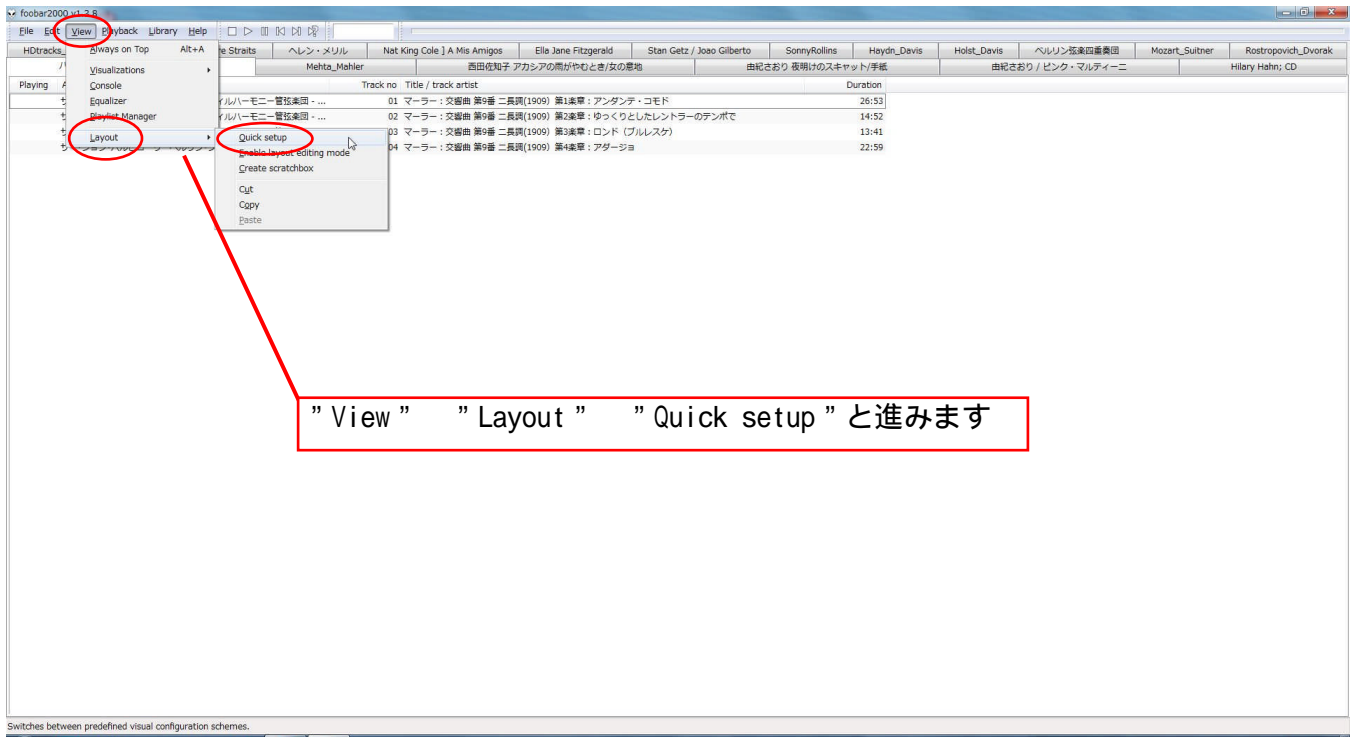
foobar2000 v1.3.8

File Edit View Playback Library Help

HDtracks_ | re Straits | ヘレン・メリル | Nat King Cole ] A Mis Amigos | Ella Jane Fitzgerald | Stan Getz / Joao Gilberto | SonnyRollins | Haydn_Davis | Holst_Davis | ベルリン弦楽四重奏団 | Mozart_Suitner | Rostropovich_Dvorak

/ | Mehta_Mahler | 西田佐知子 アカシアの雨がやむとき/女の意地 | 由紀さおり 夜明けのスキャット/手紙 | 由紀さおり / ピンク・マルティーニ | Hilary Hahn; CD

Always on Top Alt+A
Visualizations
Console
Equalizer
Playlist Manager
Layout

Quick setup
Enable layout editing mode
Create scratchbox
Cut
Copy
Paste

| Playing | A | | Track no | Title / track artist | Duration |
|---|---|---|---|---|---|
| | サ | ィルハーモニー管弦楽団 - ... | 01 | マーラー：交響曲 第9番 二長調(1909) 第1楽章：アンダンテ・コモド | 26:53 |
| | サ | ィルハーモニー管弦楽団 - ... | 02 | マーラー：交響曲 第9番 二長調(1909) 第2楽章：ゆっくりとしたレントラーのテンポで | 14:52 |
| | サ | | 03 | マーラー：交響曲 第9番 二長調(1909) 第3楽章：ロンド（ブルレスケ） | 13:41 |
| | サ | | 04 | マーラー：交響曲 第9番 二長調(1909) 第4楽章：アダージョ | 22:59 |

" View "　" Layout "　" Quick setup " と進みます

Switches between predefined visual configuration schemes.